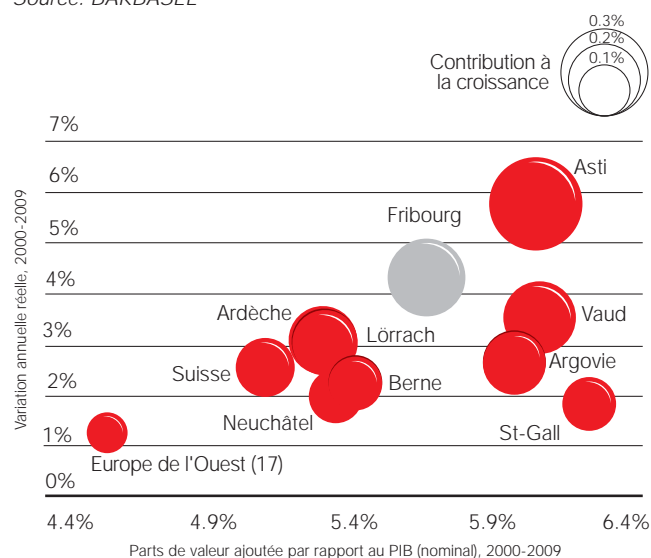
Source: BAKBASEL

0.3%
0.2%
0.1%
Contribution à la croissance

7%
6%
5%
4%
3%
2%
1%
0%

Variation annuelle réelle, 2000-2009

Asti
Fribourg
Vaud
Ardèche
Lörrach
Argovie
Suisse
Berne
Neuchâtel
St-Gall
Europe de l'Ouest (17)

4.4%
4.9%
5.4%
5.9%
6.4%

Parts de valeur ajoutée par rapport au PIB (nominal), 2000-2009